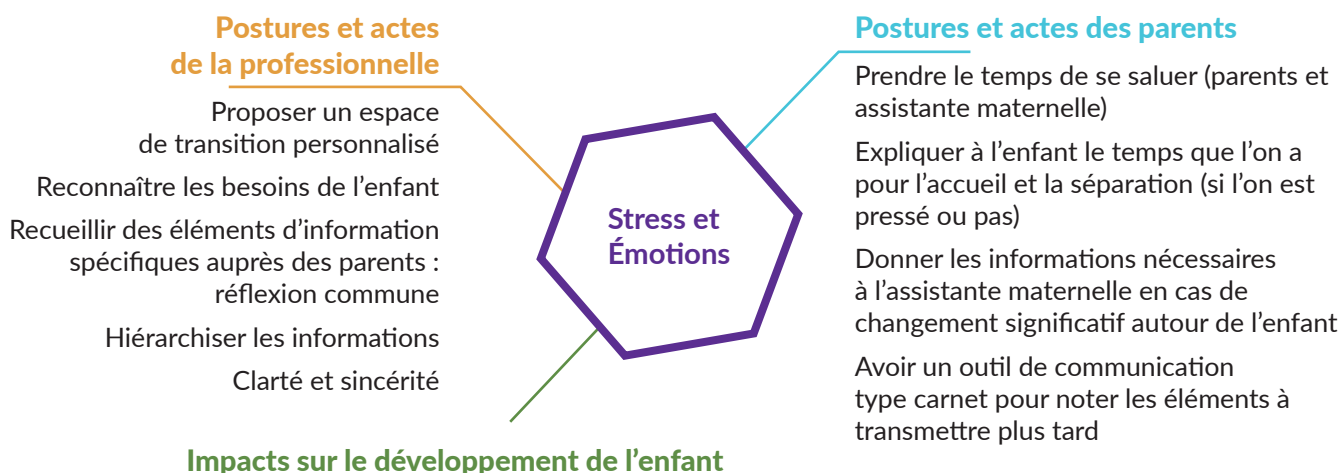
Postures et actes de la professionnelle

Proposer un espace de transition personnalisé

Reconnaître les besoins de l'enfant

Recueillir des éléments d'information spécifiques auprès des parents : réflexion commune

Hiérarchiser les informations

Clarté et sincérité

Stress et Émotions

Postures et actes des parents

Prendre le temps de se saluer (parents et assistante maternelle)

Expliquer à l'enfant le temps que l'on a pour l'accueil et la séparation (si l'on est pressé ou pas)

Donner les informations nécessaires à l'assistante maternelle en cas de changement significatif autour de l'enfant

Avoir un outil de communication type carnet pour noter les éléments à transmettre plus tard

Impacts sur le développement de l'enfant